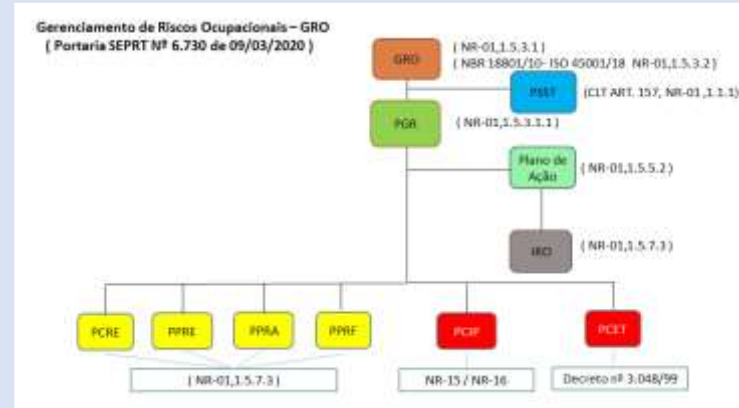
Gerenciamento de Riscos Ocupacionais – GRO
( Portaria SEPRT Nº 6.730 de 09/03/2020 )

GRO

( NR-01,1.5.3.1 )
( NBR 18801/10- ISO 45001/18 NR-01,1.5.3.2 )

PSST

(CLT ART. 157, NR-01,1.1.1)

PGR

( NR-01,1.5.3.1.1 )

Plano de Ação

( NR-01,1.5.5.2 )

IRO

( NR-01,1.5.7.3 )

PCRE

PPRE

PPRA

PPRF

PCIP

PCET

( NR-01,1.5.7.3 )

NR-15 / NR-16

Decreto nº 3.048/99